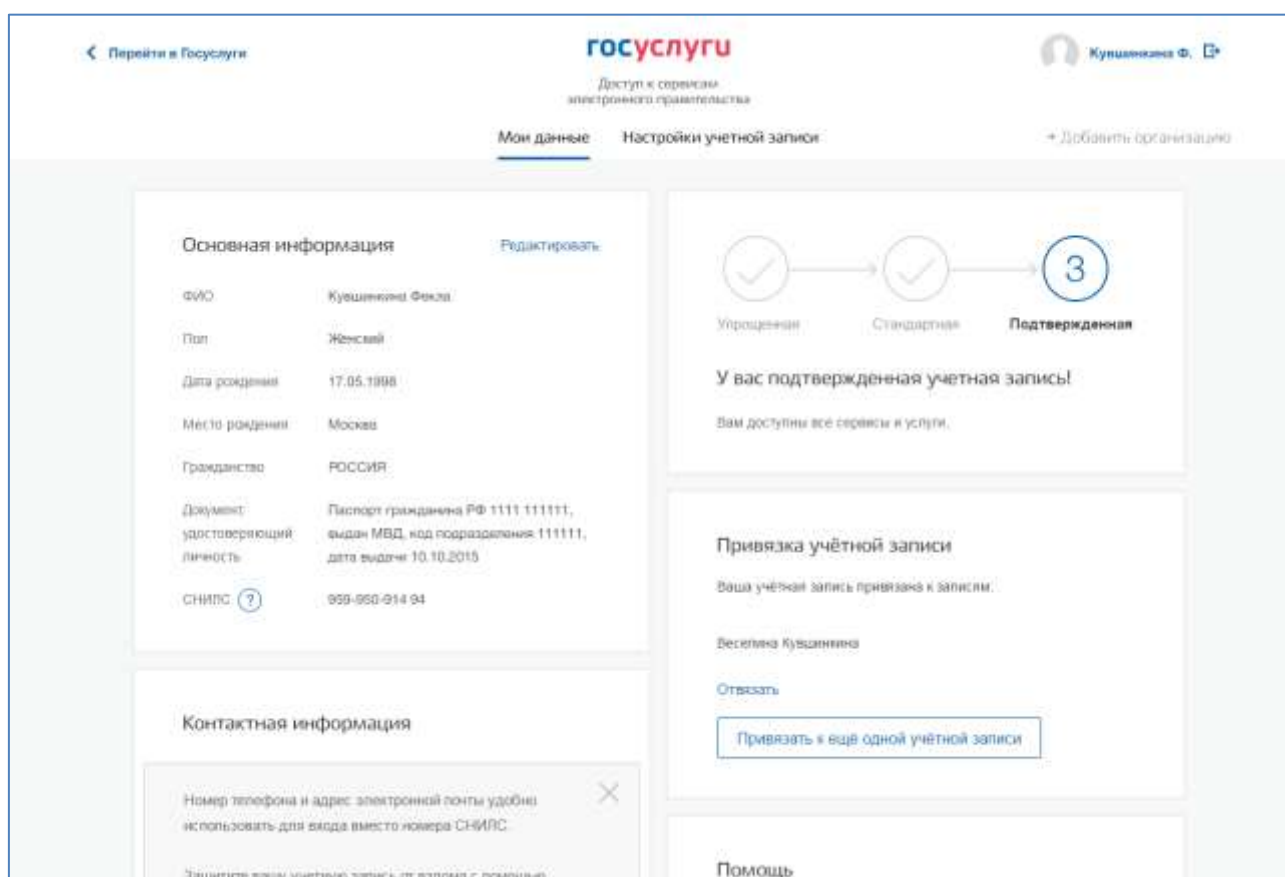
Перейти в Госуслуги

госуслуги

Доступ к сервисам электронного правительства

Кувшинкина Ф.

Мои данные

Настройки учетной записи

+ Добавить организацию

Основная информация

Редактировать

| | |
|---|---|
| ФИО | Кувшинкина Фекла |
| Пол | Женский |
| Дата рождения | 17.05.1998 |
| Место рождения | Москва |
| Гражданство | РОССИЯ |
| Документ удостоверяющий личность | Паспорт гражданина РФ 1111 111111, выдан МВД, код подразделения 111111, дата выдачи 10.10.2015 |
| СНИЛС ? | 959-950-914 94 |

Контактная информация

Номер телефона и адрес электронной почты удобно использовать для входа вместо номера СНИЛС.

Защитите вашу учетную запись от взлома с помощью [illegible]

3

Упрощенная

Стандартная

Подтвержденная

У вас подтвержденная учетная запись!

Вам доступны все сервисы и услуги.

Привязка учётной записи

Ваша учётная запись привязана к записям:

Веселина Кувшинкина

Отвязать

Привязать к ещё одной учётной записи

Помощь